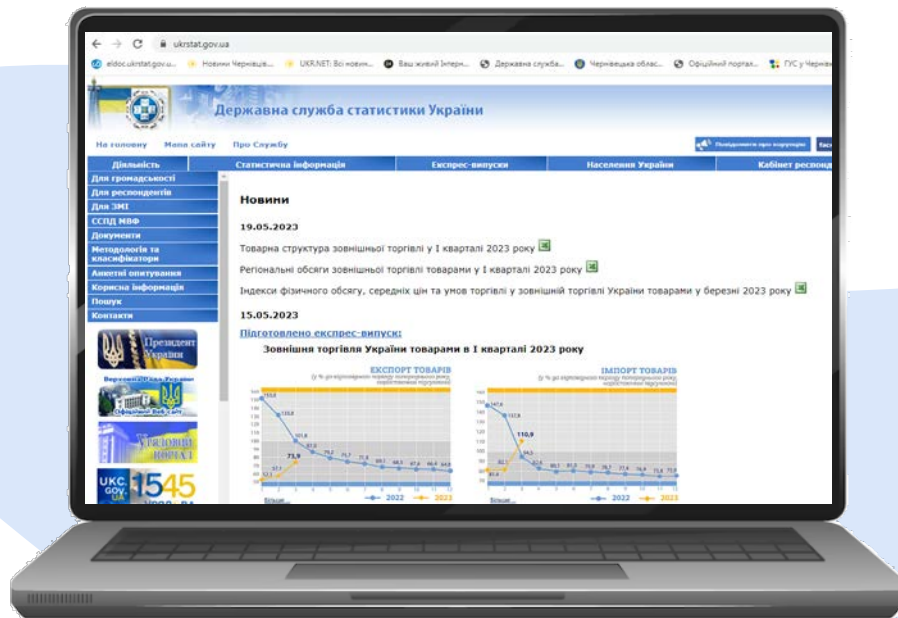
ukrstat.gov.ua

eldoc.ukrstat.gov.u... Новини Чернівців... UKR.NET: Всі новин... Ваш живий Інтерн... Державна служба... Чернівецька облас... Офіційний портал... ГУС у Чернів

Державна служба статистики України

На головну Мапа сайту Про Службу

Діяльність Статистична інформація Експрес-випуски Населення України Кабінет респонд

Для громадськості
Для респондентів
Для ЗМІ
ССПД МВФ
Документи
Методологія та класифікатори
Анкетні опитування
Корисна інформація
Пошук
Контакти

Президент України

Верховна Рада України
Офіційний веб-сайт

Урядовий портал

UKC.GOV.UA 1545

Новини

19.05.2023

Товарна структура зовнішньої торгівлі у I кварталі 2023 року

Регіональні обсяги зовнішньої торгівлі товарами у I кварталі 2023 року

Індекси фізичного обсягу, середніх цін та умов торгівлі у зовнішній торгівлі України товарами у березні 2023 року

15.05.2023

Підготовлено експрес-випуск:

Зовнішня торгівля України товарами в I кварталі 2023 року

ЕКСПОРТ ТОВАРІВ

ІМПОРТ ТОВАРІВ

71,9

110,9

2022 2023

2022 2023